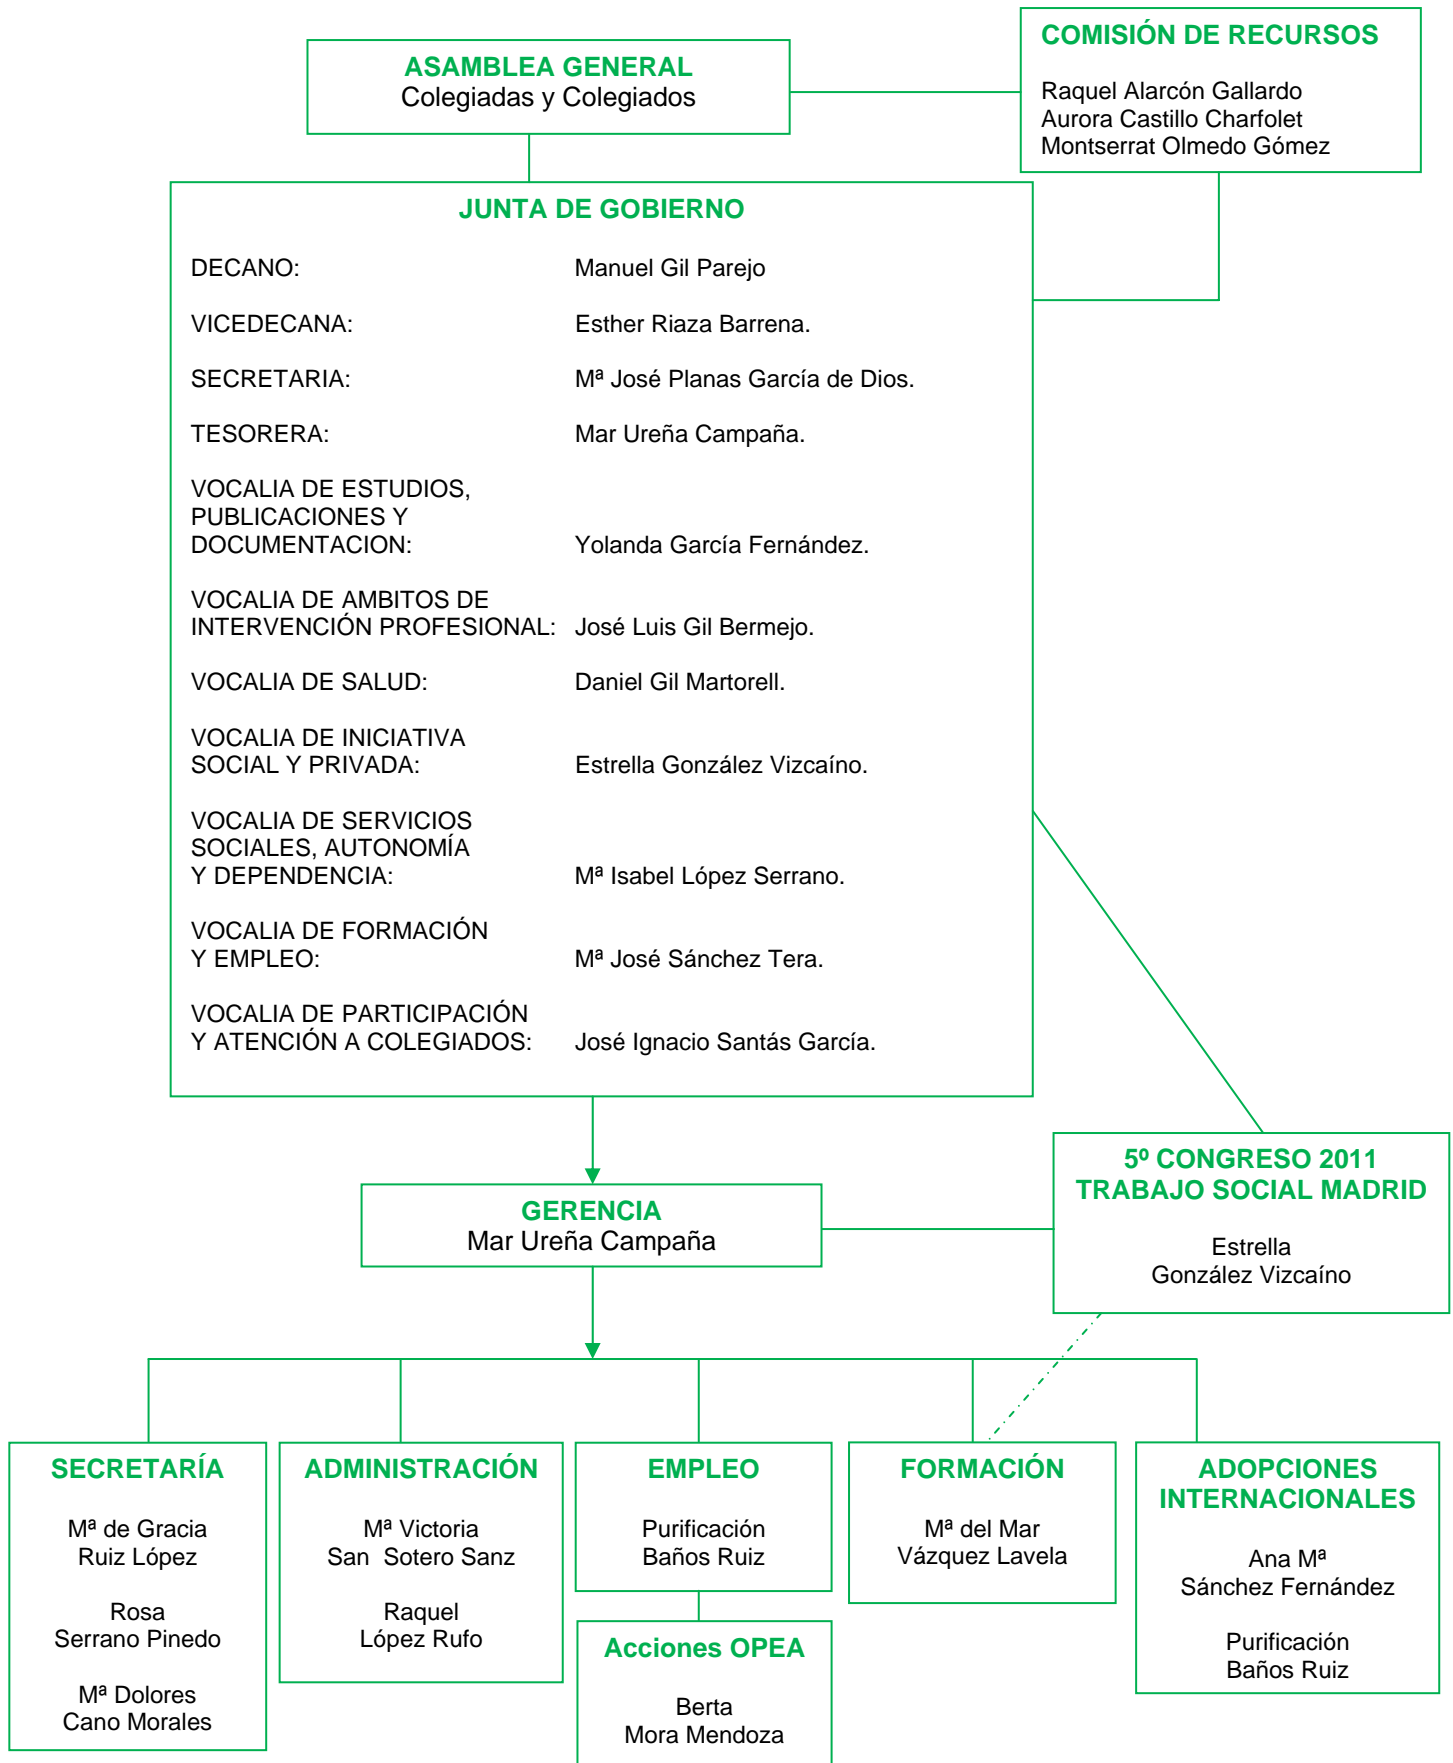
ASAMBLEA GENERAL
Colegiadas y Colegiados

COMISIÓN DE RECURSOS

Raquel Alarcón Gallardo
Aurora Castillo Charfolet
Montserrat Olmedo Gómez

JUNTA DE GOBIERNO

DECANO: Manuel Gil Parejo

VICEDECANA: Esther Riaza Barrena.

SECRETARIA: Mª José Planas García de Dios.

TESORERA: Mar Ureña Campaña.

VOCALIA DE ESTUDIOS, PUBLICACIONES Y DOCUMENTACION: Yolanda García Fernández.

VOCALIA DE AMBITOS DE INTERVENCIÓN PROFESIONAL: José Luis Gil Bermejo.

VOCALIA DE SALUD: Daniel Gil Martorell.

VOCALIA DE INICIATIVA SOCIAL Y PRIVADA: Estrella González Vizcaíno.

VOCALIA DE SERVICIOS SOCIALES, AUTONOMÍA Y DEPENDENCIA: Mª Isabel López Serrano.

VOCALIA DE FORMACIÓN Y EMPLEO: Mª José Sánchez Tera.

VOCALIA DE PARTICIPACIÓN Y ATENCIÓN A COLEGIADOS: José Ignacio Santás García.

GERENCIA
Mar Ureña Campaña

5º CONGRESO 2011
TRABAJO SOCIAL MADRID

Estrella
González Vizcaíno

SECRETARÍA

Mª de Gracia
Ruiz López

Rosa
Serrano Pinedo

Mª Dolores
Cano Morales

ADMINISTRACIÓN

Mª Victoria
San Sotero Sanz

Raquel
López Rufo

EMPLEO

Purificación
Baños Ruiz

Acciones OPEA

Berta
Mora Mendoza

FORMACIÓN

Mª del Mar
Vázquez Lavela

ADOPCIONES INTERNACIONALES

Ana Mª
Sánchez Fernández

Purificación
Baños Ruiz